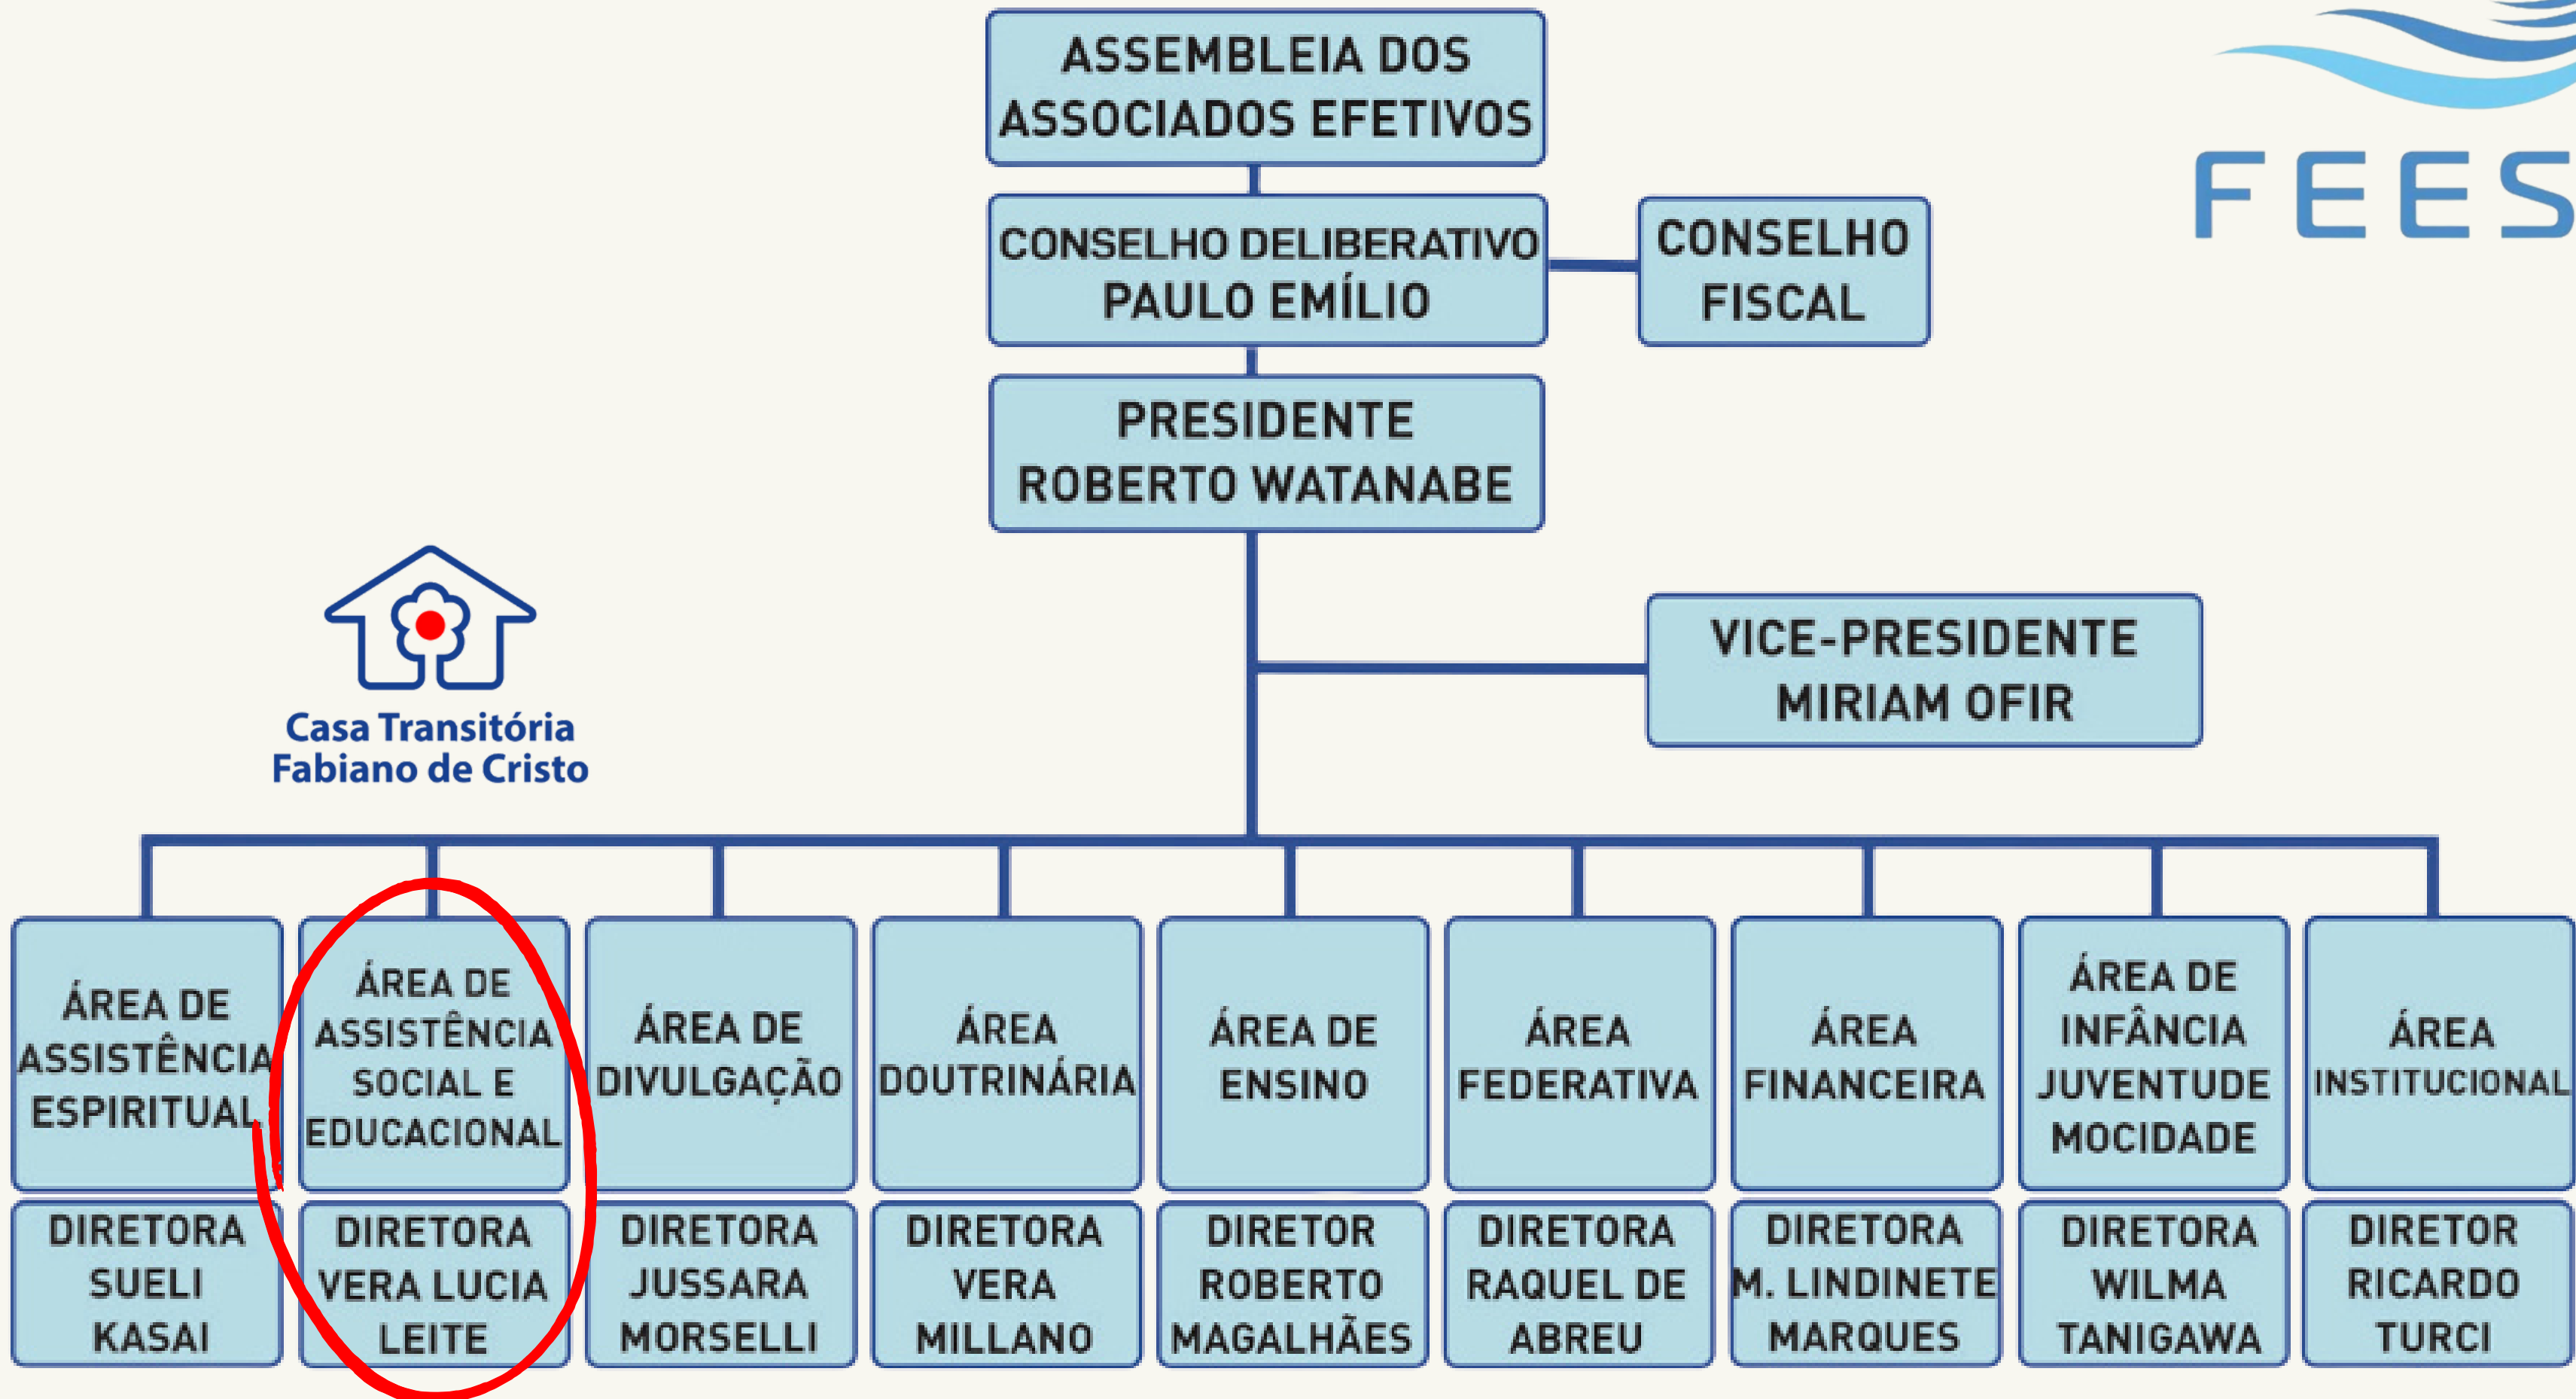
ASSEMBLEIA DOS ASSOCIADOS EFETIVOS

FEES

CONSELHO DELIBERATIVO
PAULO EMÍLIO

CONSELHO FISCAL

PRESIDENTE
ROBERTO WATANABE

VICE-PRESIDENTE
MIRIAM OFIR

Casa Transitória Fabiano de Cristo

ÁREA DE ASSISTÊNCIA ESPIRITUAL
DIRETORA SUELI KASAI

ÁREA DE ASSISTÊNCIA SOCIAL E EDUCACIONAL
DIRETORA VERA LUCIA LEITE

ÁREA DE DIVULGAÇÃO
DIRETORA JUSSARA MORSELLI

ÁREA DOUTRINÁRIA
DIRETORA VERA MILLANO

ÁREA DE ENSINO
DIRETOR ROBERTO MAGALHÃES

ÁREA FEDERATIVA
DIRETORA RAQUEL DE ABREU

ÁREA FINANCEIRA
DIRETORA M. LINDINETE MARQUES

ÁREA DE INFÂNCIA JUVENTUDE MOCIDADE
DIRETORA WILMA TANIGAWA

ÁREA INSTITUCIONAL
DIRETOR RICARDO TURCI